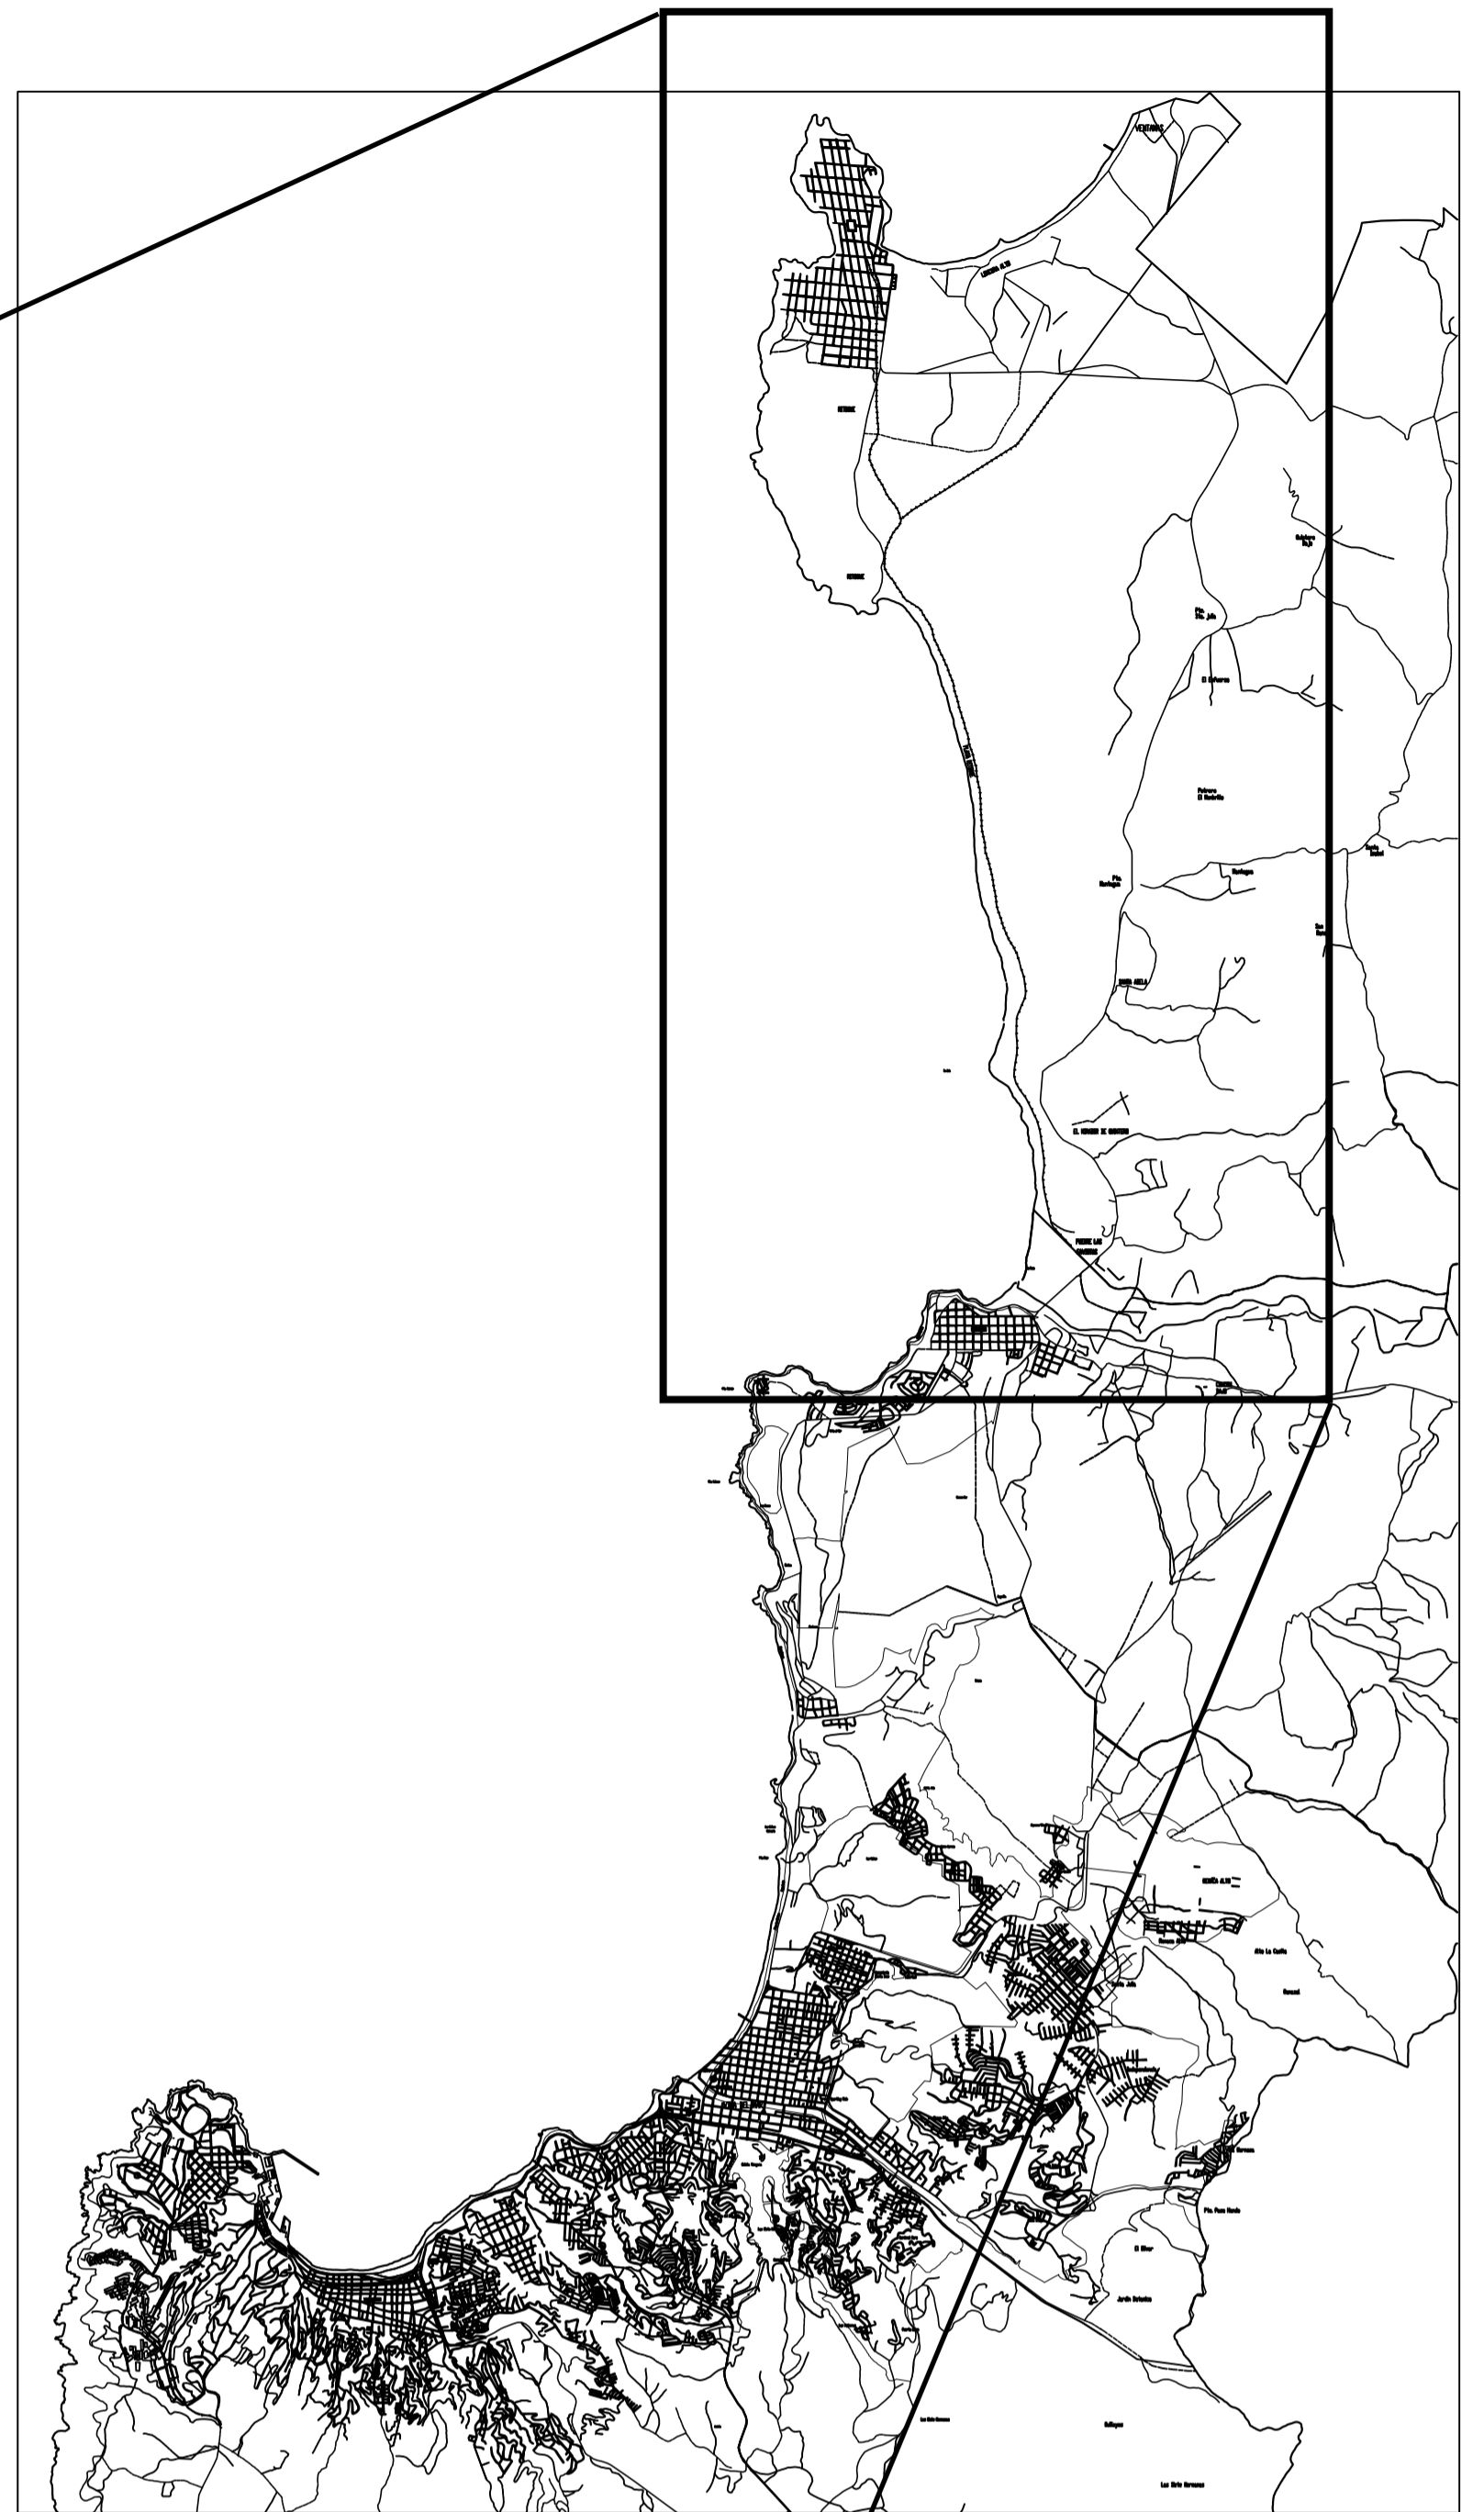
VENTANAS
LONCURA ALTO
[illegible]
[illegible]
Pta. Sta. Julia
El Cafetero
Potrero El Rodrillo
Pta. Huntington
Huntington
SANTA JULIA
EL MIRADOR DE QUINTERO
FUERTE LAS GAVIOTAS
REÑACA ALTO
Santa Julia
Alto La Capilla
El Olivar
Jardín Botánico
Pta. Peña Ronda
Las Siete Hermanas
Las Siete Hermanas